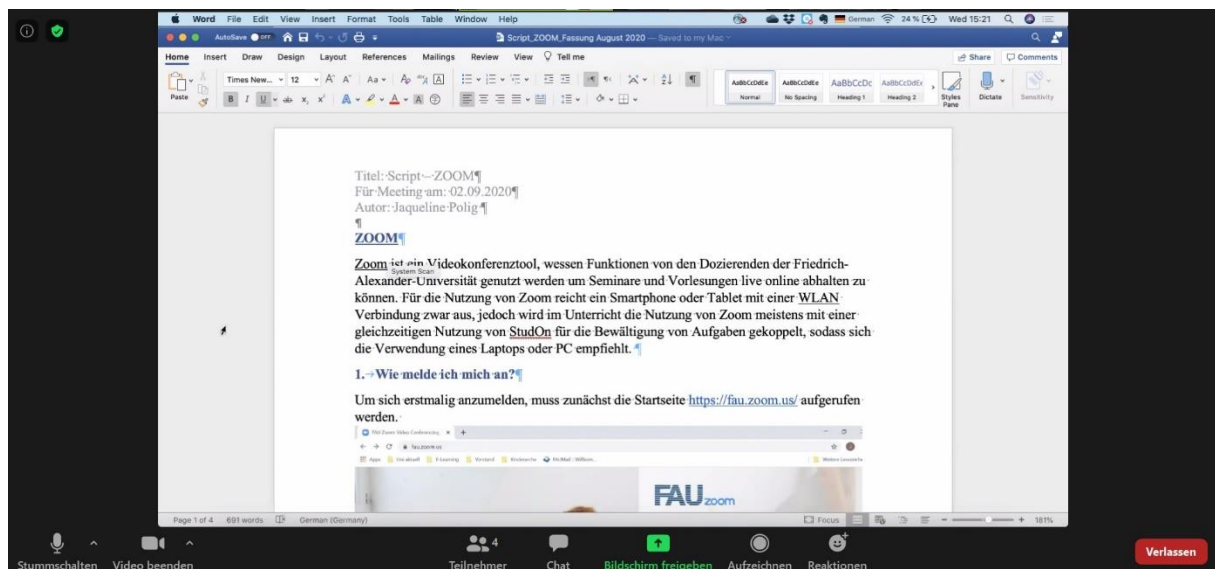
Word File Edit View Insert Format Tools Table Window Help

German 24 % Wed 15:21

AutoSave OFF

Script_ZOOM_Fassung August 2020 — Saved to my Mac

Home Insert Draw Design Layout References Mailings Review View Tell me

Share Comments

Paste Times New... 12

AaBbCcDdEe Normal AaBbCcDdEe No Spacing AaBbCcDc Heading 1 AaBbCcDdEe Heading 2 Styles Pane Dictate Sensitivity

Titel: Script – ZOOM
Für Meeting am: 02.09.2020
Autor: Jaqueline Polig

ZOOM

Zoom ist ein Videokonferenztool, wessen Funktionen von den Dozierenden der Friedrich-Alexander-Universität genutzt werden um Seminare und Vorlesungen live online abhalten zu können. Für die Nutzung von Zoom reicht ein Smartphone oder Tablet mit einer WLAN Verbindung zwar aus, jedoch wird im Unterricht die Nutzung von Zoom meistens mit einer gleichzeitigen Nutzung von StudOn für die Bewältigung von Aufgaben gekoppelt, sodass sich die Verwendung eines Laptops oder PC empfiehlt.

System Scan

1. Wie melde ich mich an?

Um sich erstmalig anzumelden, muss zunächst die Startseite https://fau.zoom.us/ aufgerufen werden.

FAU Zoom Video Conferencing
fau.zoom.us
Apps Uni aktuell E-Learning Vorstand Recherche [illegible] Weitere Lesezeichen

FAU zoom

Page 1 of 4 691 words German (Germany) Focus 181%

Stummschalten Video beenden Teilnehmer 4 Chat Bildschirm freigeben Aufzeichnen Reaktionen Verlassen